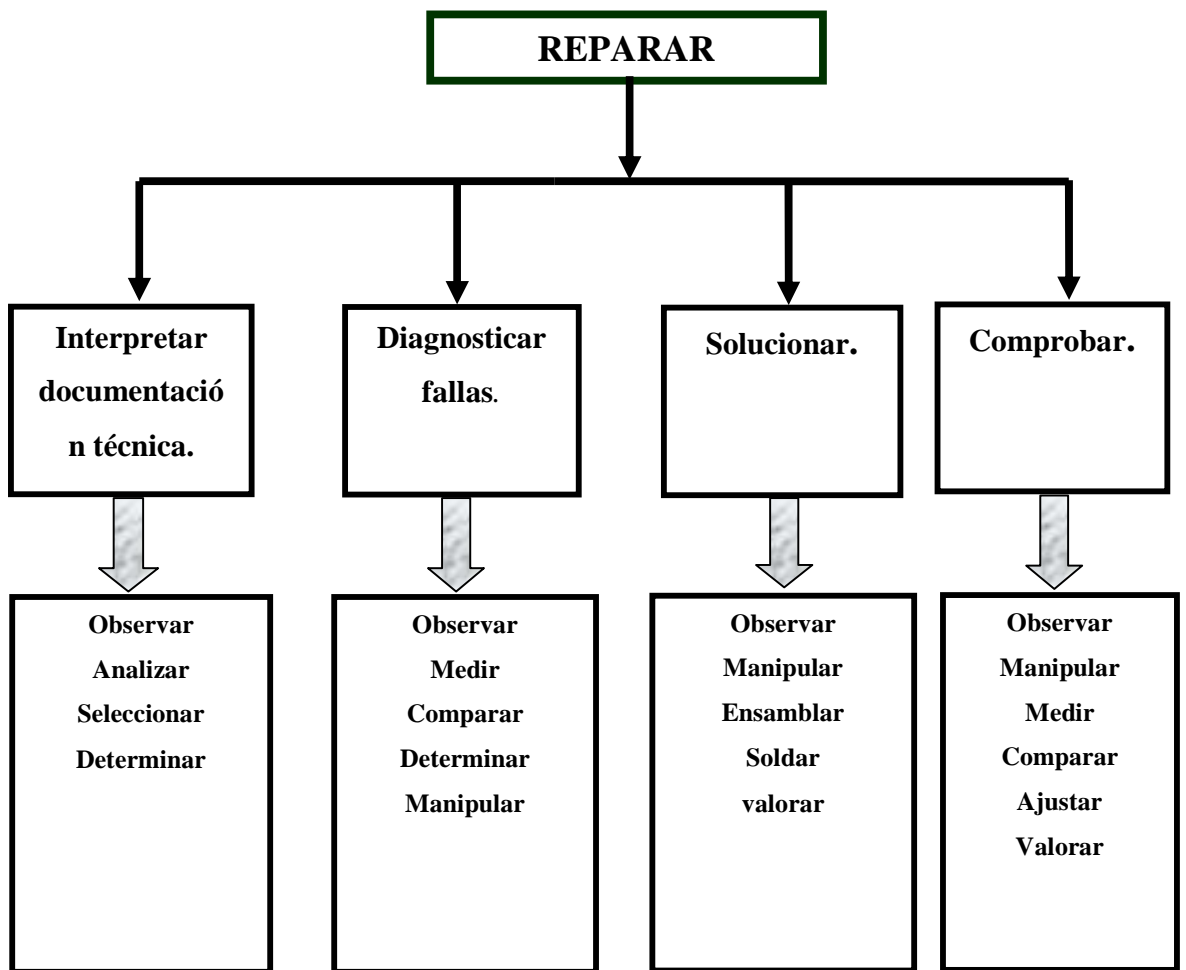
REPARAR

Interpretar documentación técnica.

Diagnosticar fallas.

Solucionar.

Comprobar.

Observar
Analizar
Seleccionar
Determinar

Observar
Medir
Comparar
Determinar
Manipular

Observar
Manipular
Ensamblar
Soldar
valorar

Observar
Manipular
Medir
Comparar
Ajustar
Valorar